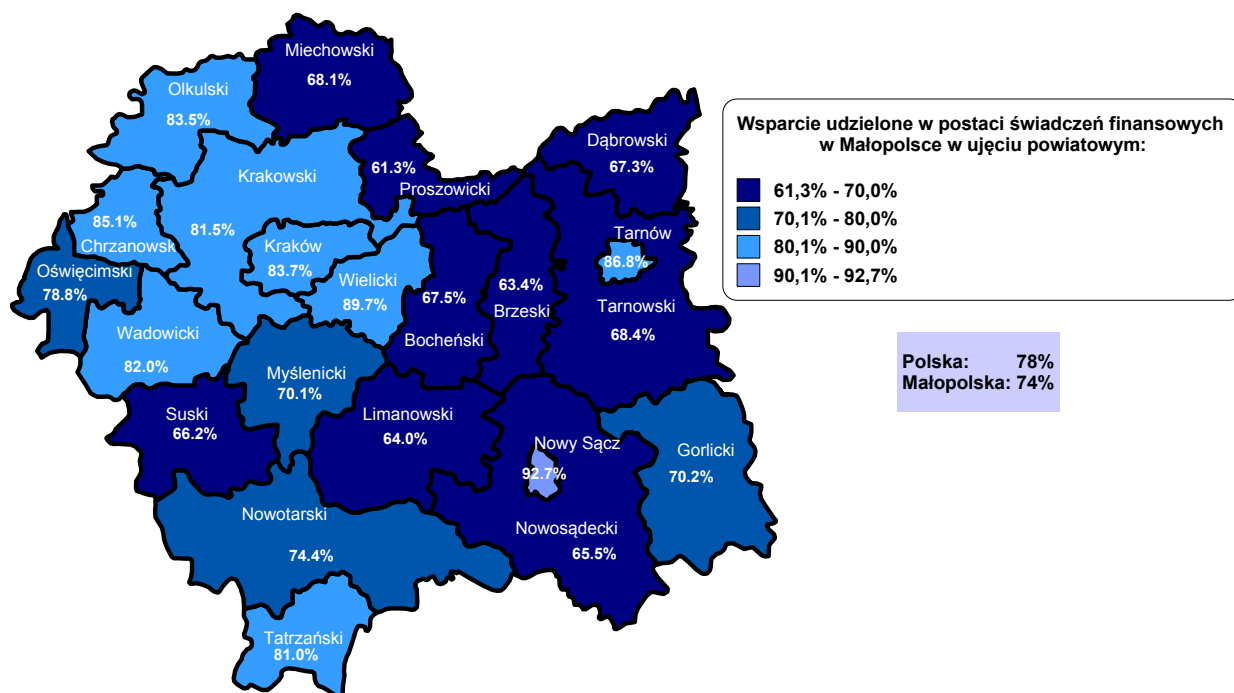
Miechowski
68.1%

Olkulski
83.5%

Krakowski
81.5%

61.3%
Proszowicki

85.1%
Chrzanowski

Kraków
83.7%

Oświęcimski
78.8%

Wielicki
89.7%

67.5%
Bocheński

63.4%
Brzeski

Dąbrowski
67.3%

Tarnów
86.8%

Tarnowski
68.4%

Wadowicki
82.0%

Myślenicki
70.1%

Suski
66.2%

Limanowski
64.0%

Nowy Sącz
92.7%

Gorlicki
70.2%

Nowotarski
74.4%

Nowosądecki
65.5%

Tatrzański
81.0%

Wsparcie udzielone w postaci świadczeń finansowych w Małopolsce w ujęciu powiatowym:

61,3% - 70,0%
70,1% - 80,0%
80,1% - 90,0%
90,1% - 92,7%

Polska: 78%
Małopolska: 74%